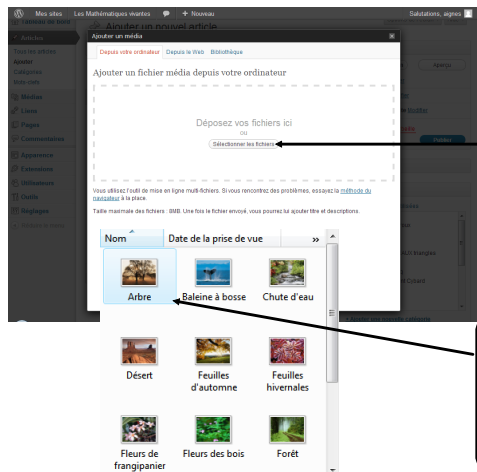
Mes sites Les Mathématiques vivantes + Nouveau Salutations, aignes

Ajouter un nouvel article

Articles
Tous les articles
Ajouter
Catégories
Mots-clefs
Médias
Liens
Pages
Commentaires
Apparence
Extensions
Utilisateurs
Outils
Réglages
Réduire le menu

Ajouter un média

Depuis votre ordinateur Depuis le Web Bibliothèque

Ajouter un fichier média depuis votre ordinateur

Déposez vos fichiers ici
ou
Sélectionner les fichiers

Vous utilisez l'outil de mise en ligne multi-fichiers. Si vous rencontrez des problèmes, essayez la méthode du navigateur à la place.

Taille maximale des fichiers : 8MB. Une fois le fichier envoyé, vous pourrez lui ajouter titre et descriptions.

Aperçu

Publier

| Nom | Date de la prise de vue | » |
|---|---|---|

Arbre
Baleine à bosse
Chute d'eau
Désert
Feuilles d'automne
Feuilles hivernales
Fleurs de frangipanier
Fleurs des bois
Forêt